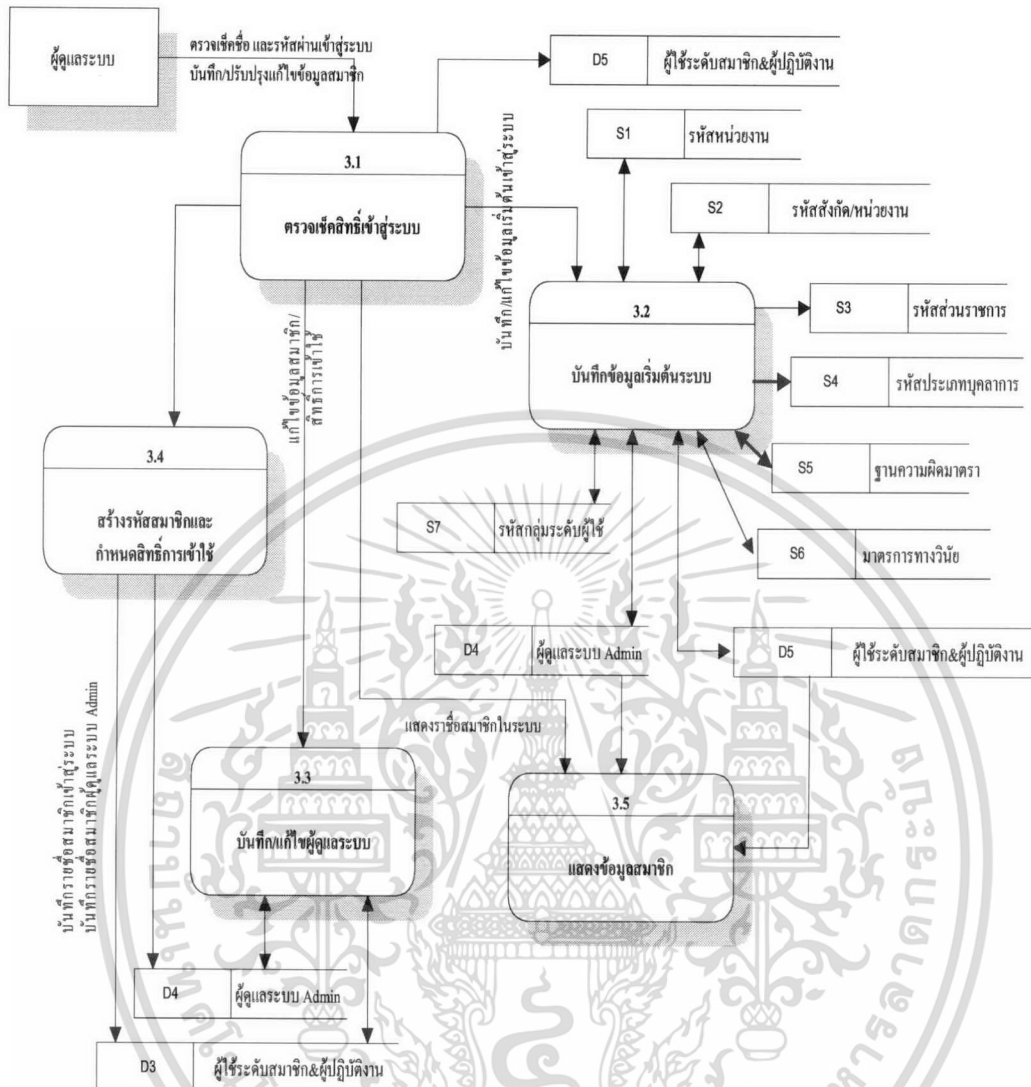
ผู้ดูแลระบบ

ตรวจเช็คชื่อ และรหัสผ่านเข้าสู่ระบบ
บันทึก/ปรับปรุงแก้ไขข้อมูลสมาชิก

D5 ผู้ใช้ระดับสมาชิก&ผู้ปฏิบัติงาน

S1 รหัสหน่วยงาน

3.1

ตรวจเช็คสิทธิ์เข้าสู่ระบบ

บันทึก/แก้ไขข้อมูลเริ่มต้นเข้าสู่ระบบ

S2 รหัสสังกัด/หน่วยงาน

3.2

บันทึกข้อมูลเริ่มต้นระบบ

S3 รหัสส่วนราชการ

S4 รหัสประเภทบุคลากร

แก้ไขข้อมูลสมาชิก/
สิทธิ์การเข้าใช้

3.4

สร้างรหัสสมาชิกและ
กำหนดสิทธิ์การเข้าใช้

S5 ฐานความผิดมาตรา

S7 รหัสกลุ่มระดับผู้ใช้

S6 มาตรการทางวินัย

D4 ผู้ดูแลระบบ Admin

D5 ผู้ใช้ระดับสมาชิก&ผู้ปฏิบัติงาน

บันทึกรายชื่อสมาชิกเข้าสู่ระบบ
บันทึกรายชื่อสมาชิกผู้ดูแลระบบ Admin

แสดงรายชื่อสมาชิกในระบบ

3.3

บันทึก/แก้ไขผู้ดูแลระบบ

3.5

แสดงข้อมูลสมาชิก

D4 ผู้ดูแลระบบ Admin

D3 ผู้ใช้ระดับสมาชิก&ผู้ปฏิบัติงาน